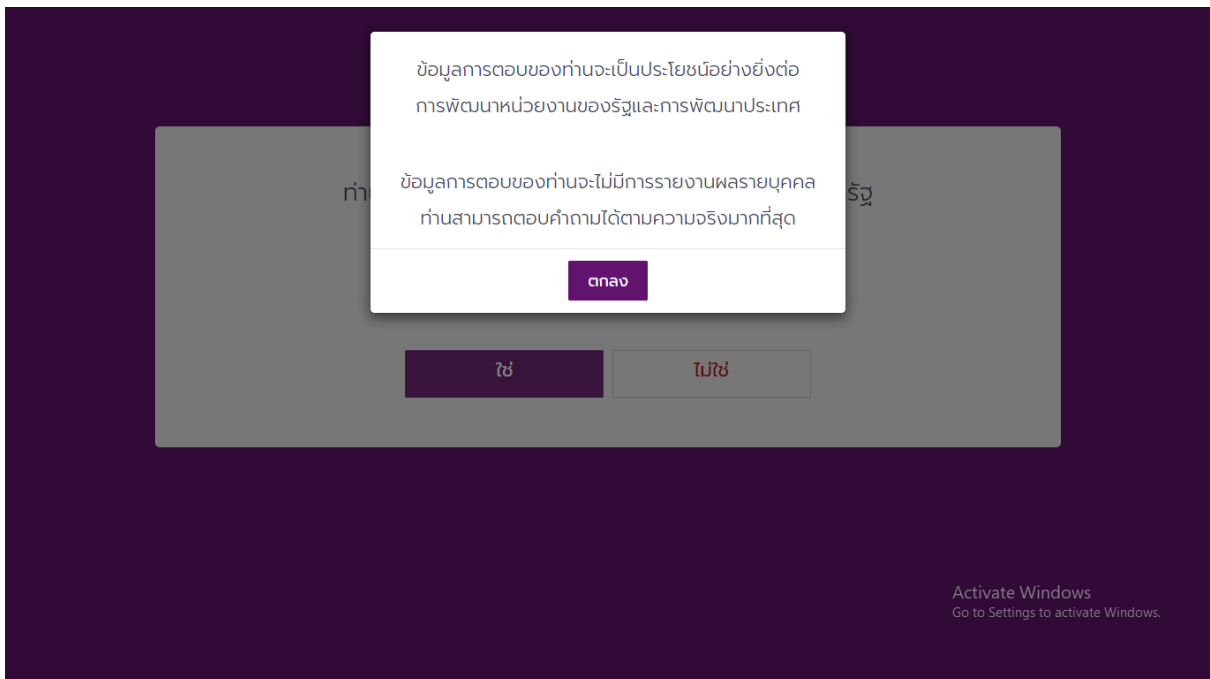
ข้อมูลการตอบของท่านจะเป็นประโยชน์อย่างยิ่งต่อการพัฒนาหน่วยงานของรัฐและการพัฒนาประเทศ

ข้อมูลการตอบของท่านจะไม่มีการรายงานผลรายบุคคล ท่านสามารถตอบคำถามได้ตามความจริงมากที่สุด

ตกลง

ท่า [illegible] รัฐ

ใช่

ไม่ใช่

Activate Windows
Go to Settings to activate Windows.